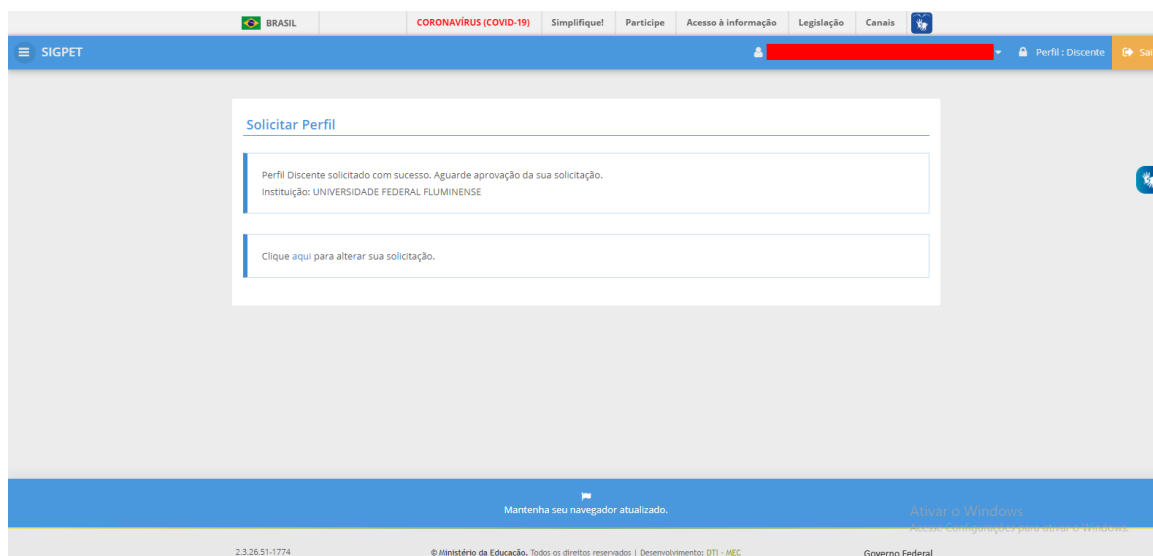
BRASIL | CORONAVÍRUS (COVID-19) | Simplifique! | Participe | Acesso à informação | Legislação | Canais

SIGPET

Perfil : Discente

Sai

Solicitar Perfil

Perfil Discente solicitado com sucesso. Aguarde aprovação da sua solicitação.
Instituição: UNIVERSIDADE FEDERAL FLUMINENSE

Clique aqui para alterar sua solicitação.

Mantenha seu navegador atualizado.

Ativar o Windows
Acesse Configurações para ativar o Windows.

2.3.26.51-1774

© Ministério da Educação. Todos os direitos reservados | Desenvolvimento: DTI - MEC

Governo Federal